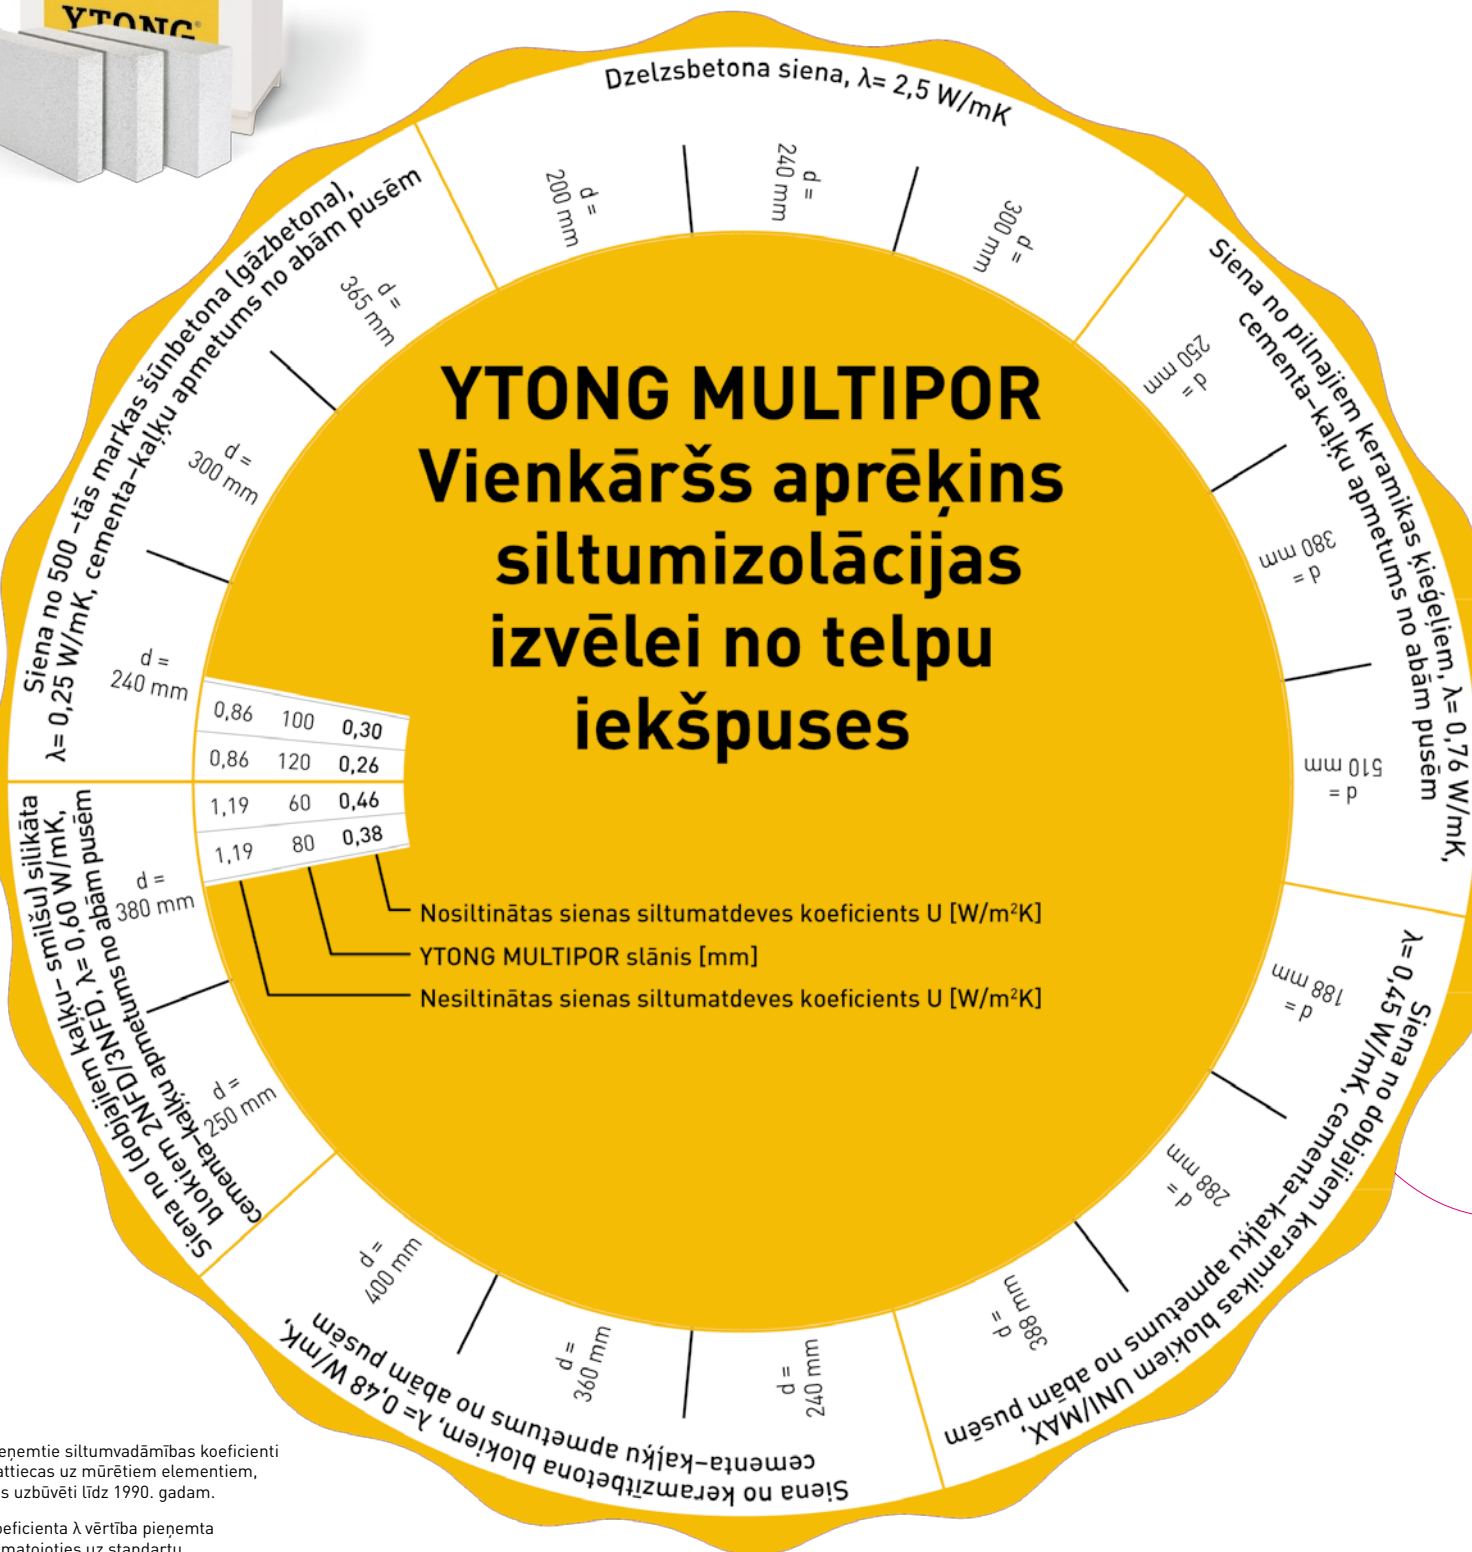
YTONG

Dzelzsbetona siena, λ= 2,5 W/mK

d = 200 mm

d = 240 mm

d = 300 mm

Siena no pilnajiem keramikas ķieģeļiem, λ= 0,76 W/mK, cementa-kaļķu apmetums no abām pusēm

d = 250 mm

d = 380 mm

d = 510 mm

Siena no dobajiem keramikas blokiem UNI/MAX, λ= 0,45 W/mK, cementa-kaļķu apmetums no abām pusēm

d = 188 mm

d = 288 mm

d = 388 mm

Siena no keramzītbetona blokiem, λ= 0,48 W/mK, cementa-kaļķu apmetums no abām pusēm

d = 240 mm

d = 360 mm

d = 400 mm

Siena no (dobajiem kaļķu-smilšu) silikāta blokiem 2NFD/3NFD, λ= 0,60 W/mK, cementa-kaļķu apmetums no abām pusēm

d = 250 mm

d = 380 mm

Siena no 500 -tās markas šūnbetona (gāzbetona), λ= 0,25 W/mK, cementa-kaļķu apmetums no abām pusēm

d = 240 mm

d = 300 mm

d = 365 mm

YTONG MULTIPOR
Vienkāršs aprēķins siltumizolācijas izvēlei no telpu iekšpuses

| 0,86 | 100 | 0,30 |
|---|---|---|
| 0,86 | 120 | 0,26 |
| 1,19 | 60 | 0,46 |
| 1,19 | 80 | 0,38 |

Nosiltinātas sienas siltumatdeves koeficients U [W/m²K]

YTONG MULTIPOR slānis [mm]

Nesiltinātas sienas siltumatdeves koeficients U [W/m²K]

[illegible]eņemtie siltumvadāmības koeficienti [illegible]attiecas uz mūrētiem elementiem, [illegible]s uzbūvēti līdz 1990. gadam.

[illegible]eficienta λ vērtība pieņemta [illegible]matojoties uz standartu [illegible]